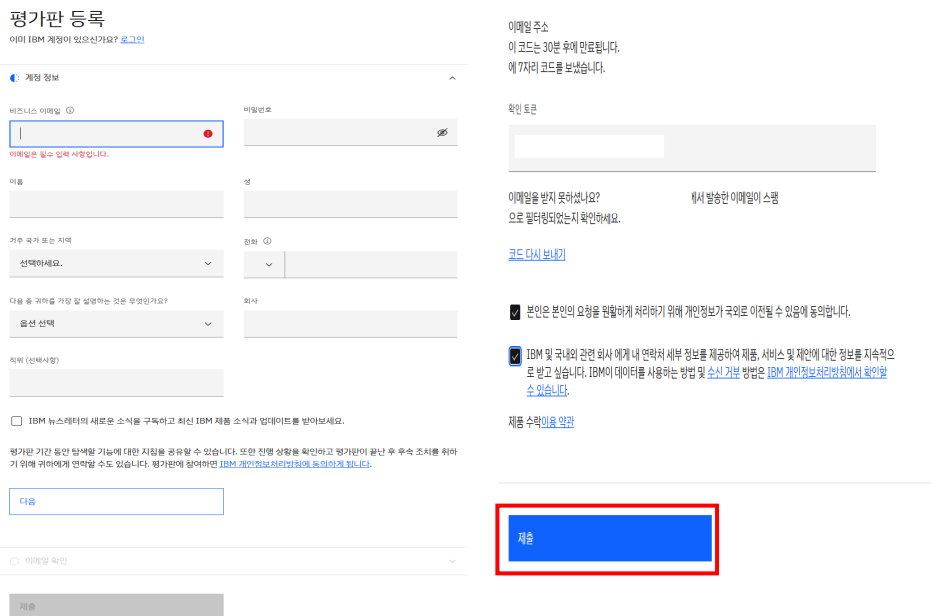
평가판 등록
이미 IBM 계정이 있으신가요? 로그인

계정 정보

비즈니스 이메일
이메일은 필수 입력 사항입니다.

비밀번호

이름

성

거주 국가 또는 지역
선택하세요.

전화

다음 중 귀하를 가장 잘 설명하는 것은 무엇인가요?
옵션 선택

회사

직위 (선택사항)

IBM 뉴스레터의 새로운 소식을 구독하고 최신 IBM 제품 소식과 업데이트를 받아보세요.

평가판 기간 동안 탐색할 기능에 대한 지침을 공유할 수 있습니다. 또한 진행 상황을 확인하고 평가판이 끝난 후 후속 조치를 취하기 위해 귀하에게 연락할 수도 있습니다. 평가판에 참여하면 IBM 개인정보처리방침에 동의하게 됩니다.

다음

이메일 확인

제출

이메일 주소
이 코드는 30분 후에 만료됩니다.
에 7자리 코드를 보냈습니다.

확인 토큰

이메일을 받지 못하셨나요? 에서 발송한 이메일이 스팸으로 필터링되었는지 확인하세요.

코드 다시 보내기

본인은 본인의 요청을 원활하게 처리하기 위해 개인정보가 국외로 이전될 수 있음에 동의합니다.

IBM 및 국내외 관련 회사 에게 내 연락처 세부 정보를 제공하여 제품, 서비스 및 제안에 대한 정보를 지속적으로 받고 싶습니다. IBM이 데이터를 사용하는 방법 및 수신 거부 방법은 IBM 개인정보처리방침에서 확인할 수 있습니다.

제품 수락이용 약관

제출